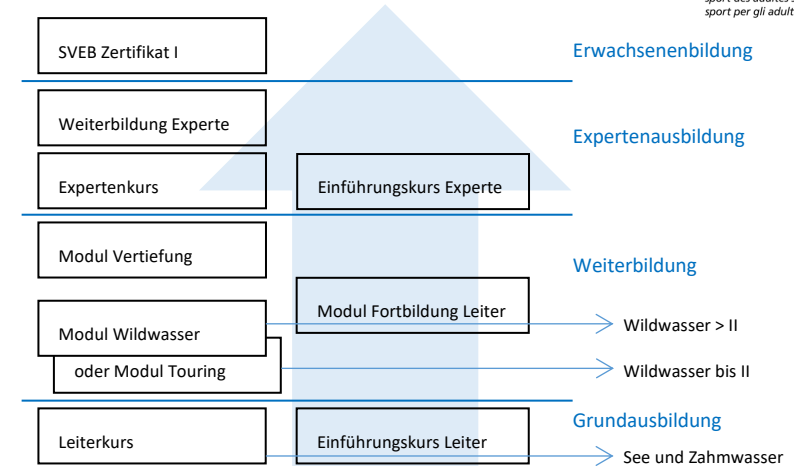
sport des adultes
sport per gli adult

SVEB Zertifikat I

Erwachsenenbildung

Weiterbildung Experte

Expertenausbildung

Expertenkurs

Einführungskurs Experte

Modul Vertiefung

Weiterbildung

Modul Fortbildung Leiter

Modul Wildwasser

Wildwasser > II

oder Modul Touring

Wildwasser bis II

Grundausbildung

Leiterkurs

Einführungskurs Leiter

See und Zahmwasser